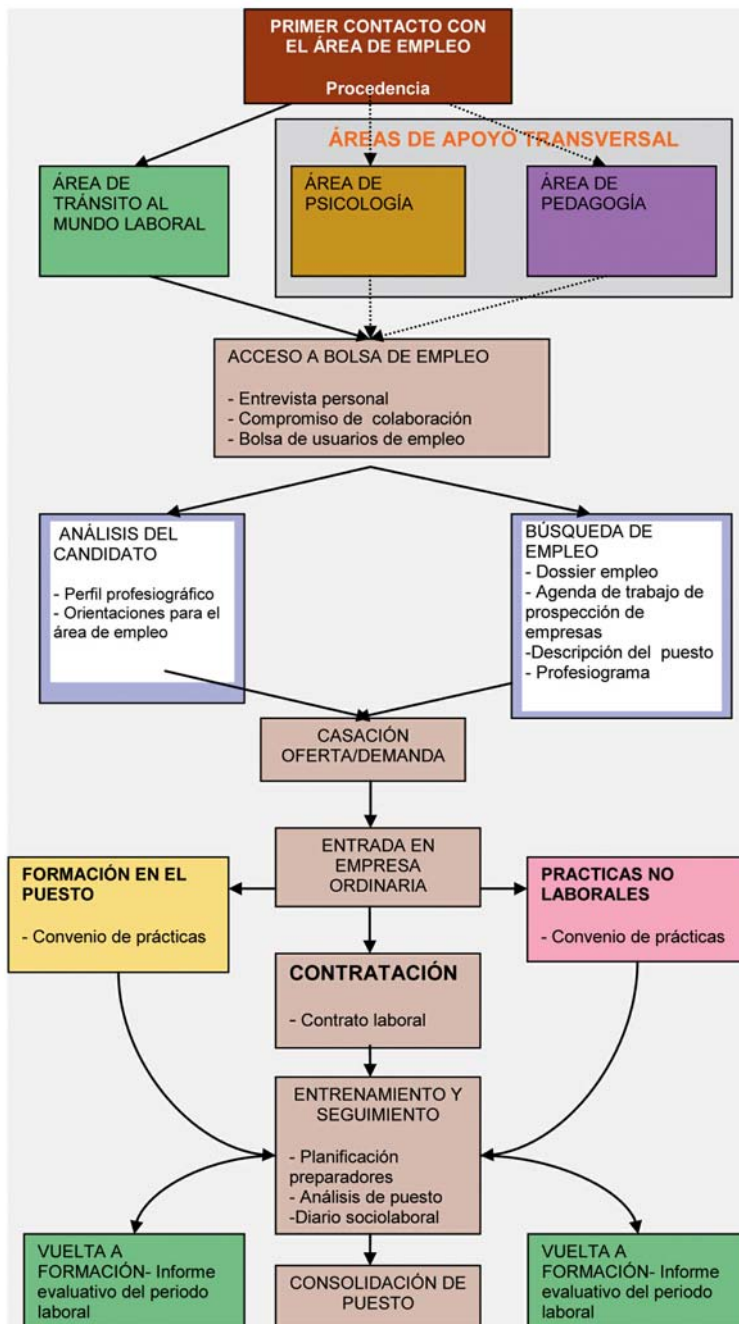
PRIMER CONTACTO CON EL ÁREA DE EMPLEO

Procedencia

ÁREAS DE APOYO TRANSVERSAL

ÁREA DE TRÁNSITO AL MUNDO LABORAL

ÁREA DE PSICOLOGÍA

ÁREA DE PEDAGOGÍA

ACCESO A BOLSA DE EMPLEO

- Entrevista personal
- Compromiso de colaboración
- Bolsa de usuarios de empleo

ANÁLISIS DEL CANDIDATO

- Perfil profesiográfico
- Orientaciones para el área de empleo

BÚSQUEDA DE EMPLEO
- Dossier empleo
- Agenda de trabajo de prospección de empresas
-Descripción del puesto
- Profesiograma

CASACIÓN OFERTA/DEMANDA

ENTRADA EN EMPRESA ORDINARIA

FORMACIÓN EN EL PUESTO

- Convenio de prácticas

PRACTICAS NO LABORALES

- Convenio de prácticas

CONTRATACIÓN

- Contrato laboral

ENTRENAMIENTO Y SEGUIMIENTO

- Planificación preparadores
- Análisis de puesto
-Diario sociolaboral

VUELTA A FORMACIÓN- Informe evaluativo del periodo laboral

CONSOLIDACIÓN DE PUESTO

VUELTA A FORMACIÓN- Informe evaluativo del periodo laboral